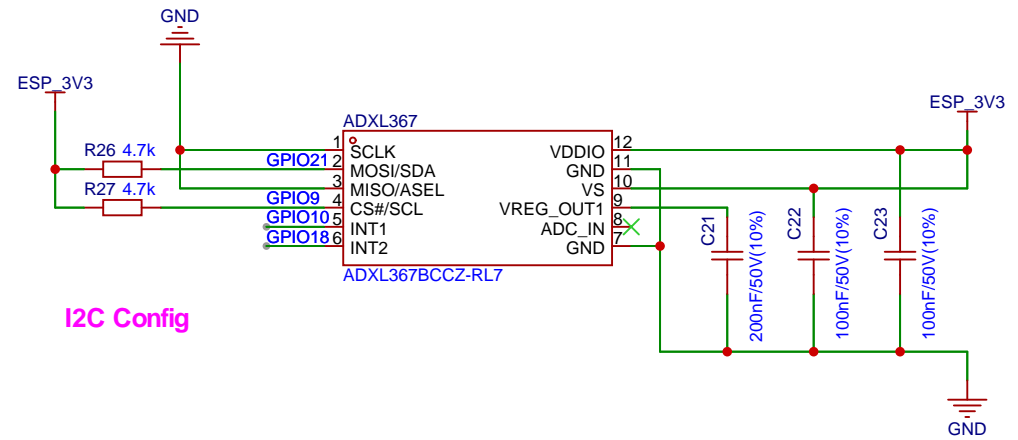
GND

ESP_3V3

ADXL367

R26 4.7k

R27 4.7k

GPIO21

GPIO9

GPIO10

GPIO18

1 SCLK
2 MOSI/SDA
3 MISO/ASEL
4 CS#/SCL
5 INT1
6 INT2

VDDIO 12
GND 11
VS 10
VREG_OUT1 9
ADC_IN 8
GND 7

ADXL367BCCZ-RL7

ESP_3V3

C21
200nF/50V(10%)

C22
100nF/50V(10%)

C23
100nF/50V(10%)

I2C Config

GND